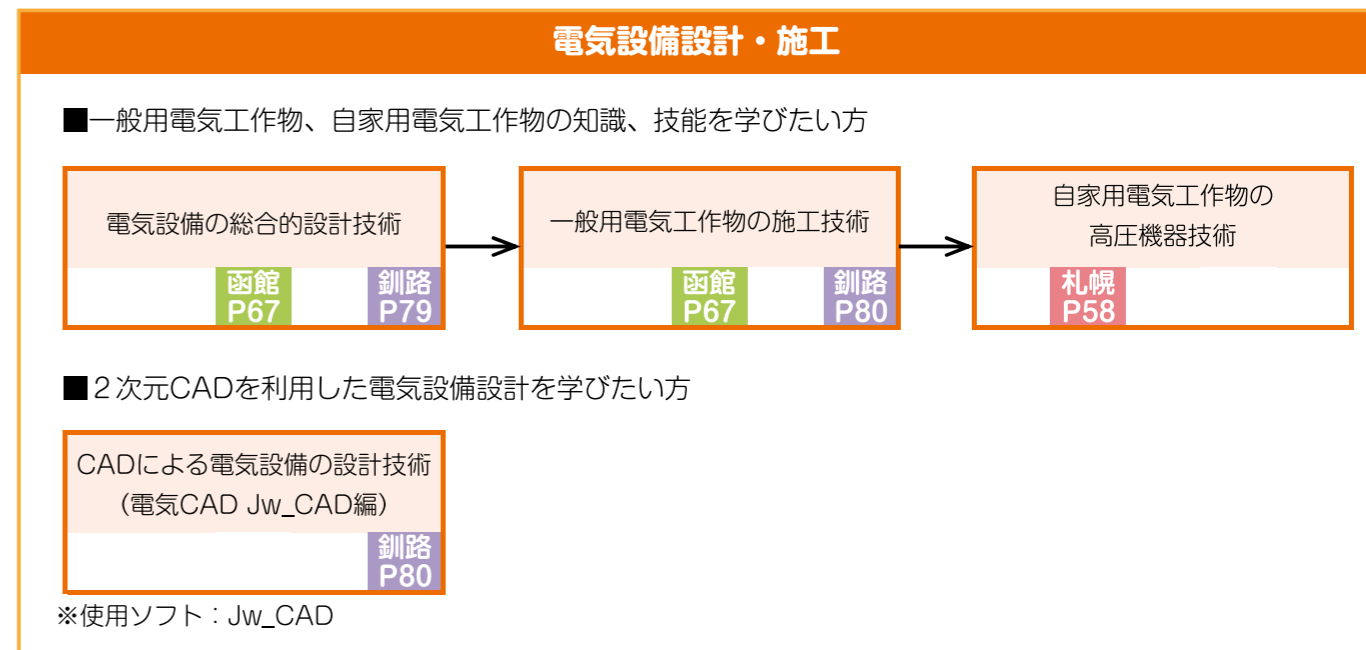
電気設備設計・施工

■一般用電気工作物、自家用電気工作物の知識、技能を学びたい方

電気設備の総合的設計技術
函館 P67
釧路 P79

一般用電気工作物の施工技術
函館 P67
釧路 P80

自家用電気工作物の高圧機器技術
札幌 P58

■２次元CADを利用した電気設備設計を学びたい方

CADによる電気設備の設計技術（電気CAD Jw_CAD編）
釧路 P80

※使用ソフト：Jw_CAD